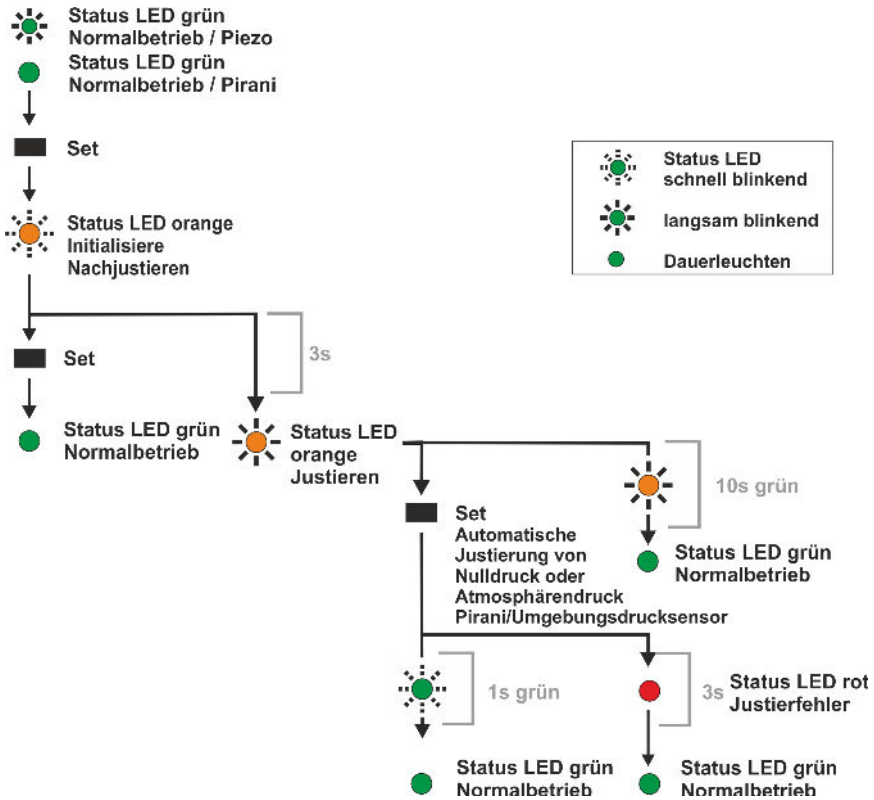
Status LED grün
Normalbetrieb / Piezo

Status LED grün
Normalbetrieb / Pirani

Set

Status LED orange
Initialisiere
Nachjustieren

Status LED
schnell blinkend

langsam blinkend

Dauerleuchten

Set

3s

Status LED grün
Normalbetrieb

Status LED
orange
Justieren

10s grün

Set
Automatische
Justierung von
Nulldruck oder
Atmosphärendruck
Pirani/Umgebungsdrucksensor

Status LED grün
Normalbetrieb

1s grün

3s Status LED rot
Justierfehler

Status LED grün
Normalbetrieb

Status LED grün
Normalbetrieb